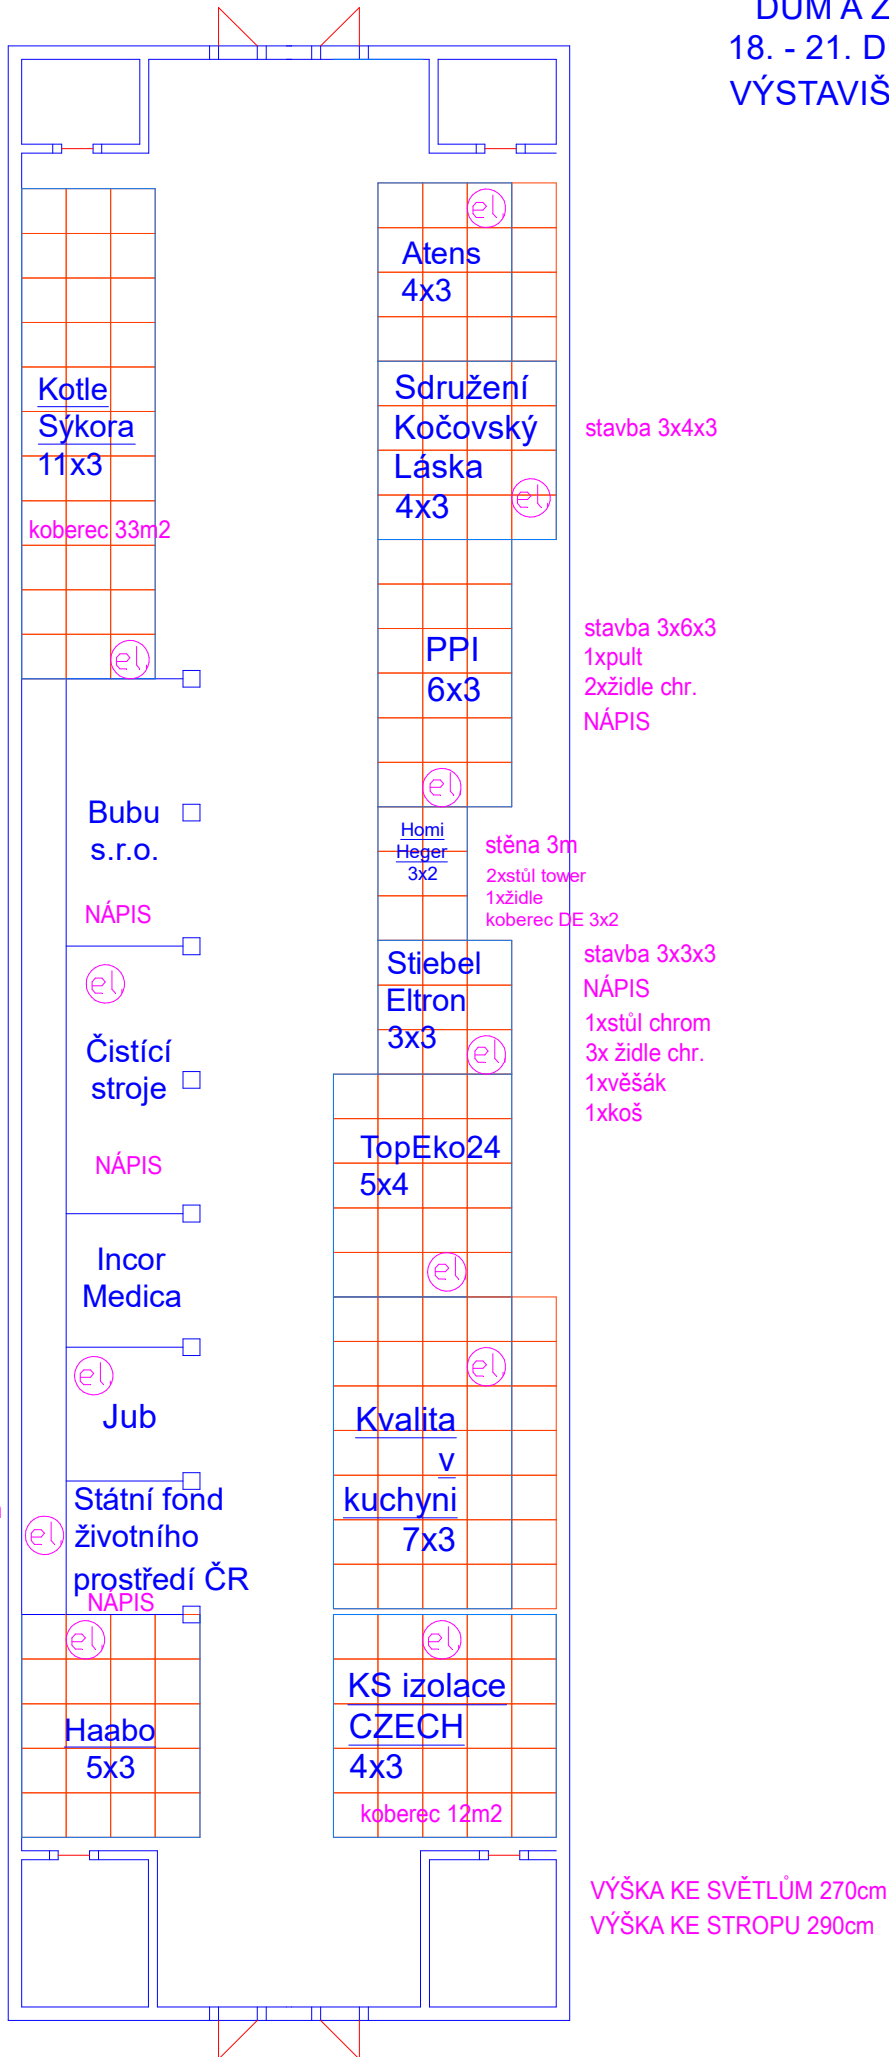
DŮM A Z
18. - 21. D
VÝSTAVIŠ

Atens
4x3

Sdružení
Kočovský
Láska
4x3

stavba 3x4x3

Kotle
Sýkora
11x3

koberec 33m2

PPI
6x3

stavba 3x6x3
1xpult
2xžidle chr.
NÁPIS

Bubu
s.r.o.

NÁPIS

Homi
Heger
3x2

stěna 3m
2xstůl tower
1xžidle
koberec DE 3x2

Stiebel
Eltron
3x3

stavba 3x3x3
NÁPIS
1xstůl chrom
3x židle chr.
1xvěšák
1xkoš

Čistící
stroje

NÁPIS

TopEko24
5x4

Incor
Medica

Jub

Kvalita
v
kuchyni
7x3

Státní fond
životního
prostředí ČR
NÁPIS

Haabo
5x3

KS izolace
CZECH
4x3
koberec 12m2

VÝŠKA KE SVĚTLŮM 270cm
VÝŠKA KE STROPU 290cm